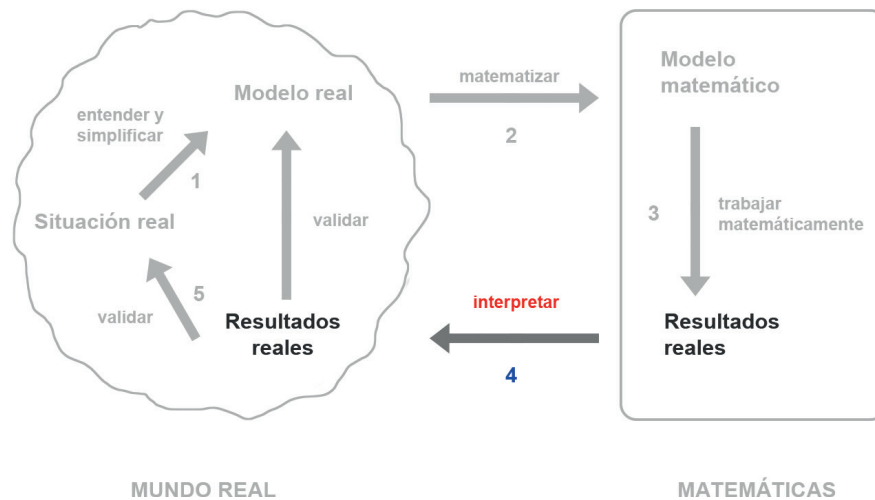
Modelo real

entender y simplificar

1

Situación real

validar

5

validar

Resultados reales

matematizar

2

Modelo matemático

3

trabajar matemáticamente

Resultados reales

interpretar

4

MUNDO REAL

MATEMÁTICAS